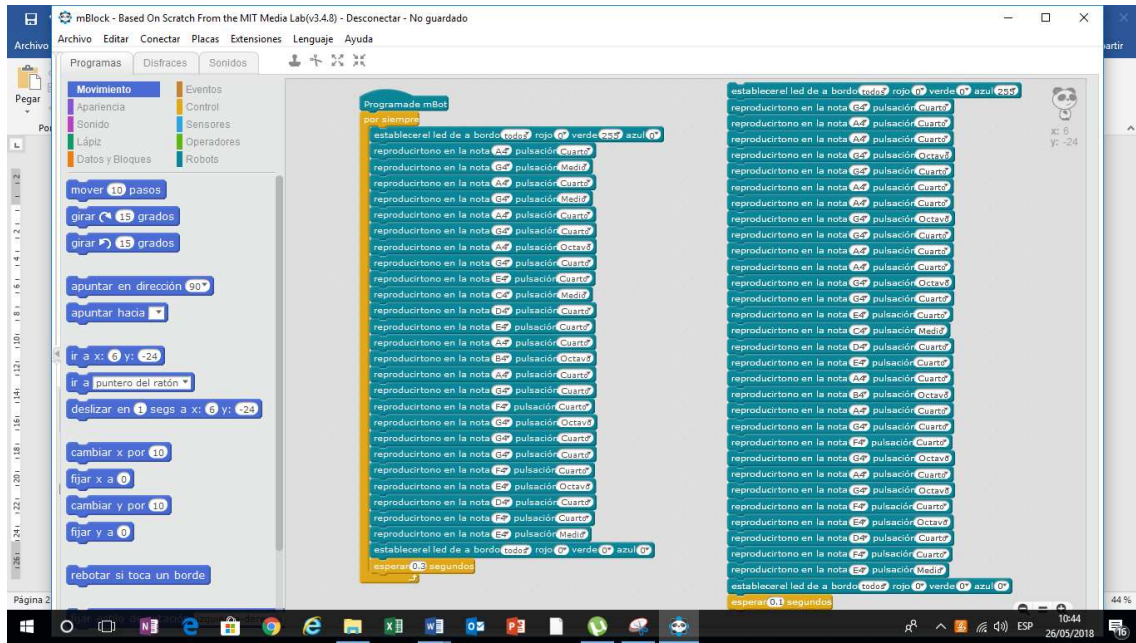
mBlock - Based On Scratch From the MIT Media Lab(v3.4.8) - Desconectar - No guardado

Archivo Editar Conectar Placas Extensiones Lenguaje Ayuda

Archivo

Pegar

Programas Disfraces Sonidos

Movimiento
Apariencia
Sonido
Lápiz
Datos y Bloques
Eventos
Control
Sensores
Operadores
Robots

mover 10 pasos
girar 15 grados
girar 15 grados
apuntar en dirección 90
apuntar hacia
ir a x: 6 y: -24
ir a puntero del ratón
deslizar en 1 segs a x: 6 y: -24
cambiar x por 10
fijar x a 0
cambiar y por 10
fijar y a 0
rebotar si toca un borde

Programa de mBot
por siempre
establecer led de a bordo todos rojo 0 verde 255 azul 0
reproducir tono en la nota A4 pulsación Cuarto
reproducir tono en la nota G4 pulsación Medio
reproducir tono en la nota A4 pulsación Cuarto
reproducir tono en la nota G4 pulsación Medio
reproducir tono en la nota A4 pulsación Cuarto
reproducir tono en la nota G4 pulsación Cuarto
reproducir tono en la nota A4 pulsación Octavo
reproducir tono en la nota G4 pulsación Cuarto
reproducir tono en la nota E4 pulsación Cuarto
reproducir tono en la nota C4 pulsación Medio
reproducir tono en la nota D4 pulsación Cuarto
reproducir tono en la nota E4 pulsación Cuarto
reproducir tono en la nota A4 pulsación Cuarto
reproducir tono en la nota B4 pulsación Octavo
reproducir tono en la nota A4 pulsación Cuarto
reproducir tono en la nota G4 pulsación Cuarto
reproducir tono en la nota F4 pulsación Cuarto
reproducir tono en la nota G4 pulsación Octavo
reproducir tono en la nota G4 pulsación Cuarto
reproducir tono en la nota G4 pulsación Cuarto
reproducir tono en la nota F4 pulsación Cuarto
reproducir tono en la nota E4 pulsación Octavo
reproducir tono en la nota D4 pulsación Cuarto
reproducir tono en la nota F4 pulsación Cuarto
reproducir tono en la nota E4 pulsación Medio
establecer led de a bordo todos rojo 0 verde 0 azul 0
esperar 0.3 segundos

establecer led de a bordo todos rojo 0 verde 0 azul 255
reproducir tono en la nota G4 pulsación Cuarto
reproducir tono en la nota A4 pulsación Cuarto
reproducir tono en la nota A4 pulsación Cuarto
reproducir tono en la nota G4 pulsación Octavo
reproducir tono en la nota G4 pulsación Cuarto
reproducir tono en la nota A4 pulsación Cuarto
reproducir tono en la nota A4 pulsación Cuarto
reproducir tono en la nota G4 pulsación Octavo
reproducir tono en la nota G4 pulsación Cuarto
reproducir tono en la nota A4 pulsación Cuarto
reproducir tono en la nota A4 pulsación Cuarto
reproducir tono en la nota G4 pulsación Octavo
reproducir tono en la nota G4 pulsación Cuarto
reproducir tono en la nota E4 pulsación Cuarto
reproducir tono en la nota C4 pulsación Medio
reproducir tono en la nota D4 pulsación Cuarto
reproducir tono en la nota E4 pulsación Cuarto
reproducir tono en la nota A4 pulsación Cuarto
reproducir tono en la nota B4 pulsación Octavo
reproducir tono en la nota A4 pulsación Cuarto
reproducir tono en la nota G4 pulsación Cuarto
reproducir tono en la nota F4 pulsación Cuarto
reproducir tono en la nota G4 pulsación Octavo
reproducir tono en la nota A4 pulsación Cuarto
reproducir tono en la nota G4 pulsación Octavo
reproducir tono en la nota F4 pulsación Cuarto
reproducir tono en la nota E4 pulsación Octavo
reproducir tono en la nota D4 pulsación Cuarto
reproducir tono en la nota F4 pulsación Cuarto
reproducir tono en la nota E4 pulsación Medio
establecer led de a bordo todos rojo 0 verde 0 azul 0
esperar 0.1 segundos

x: 6
y: -24

Página 2
44 %
ESP
10:44
26/05/2018